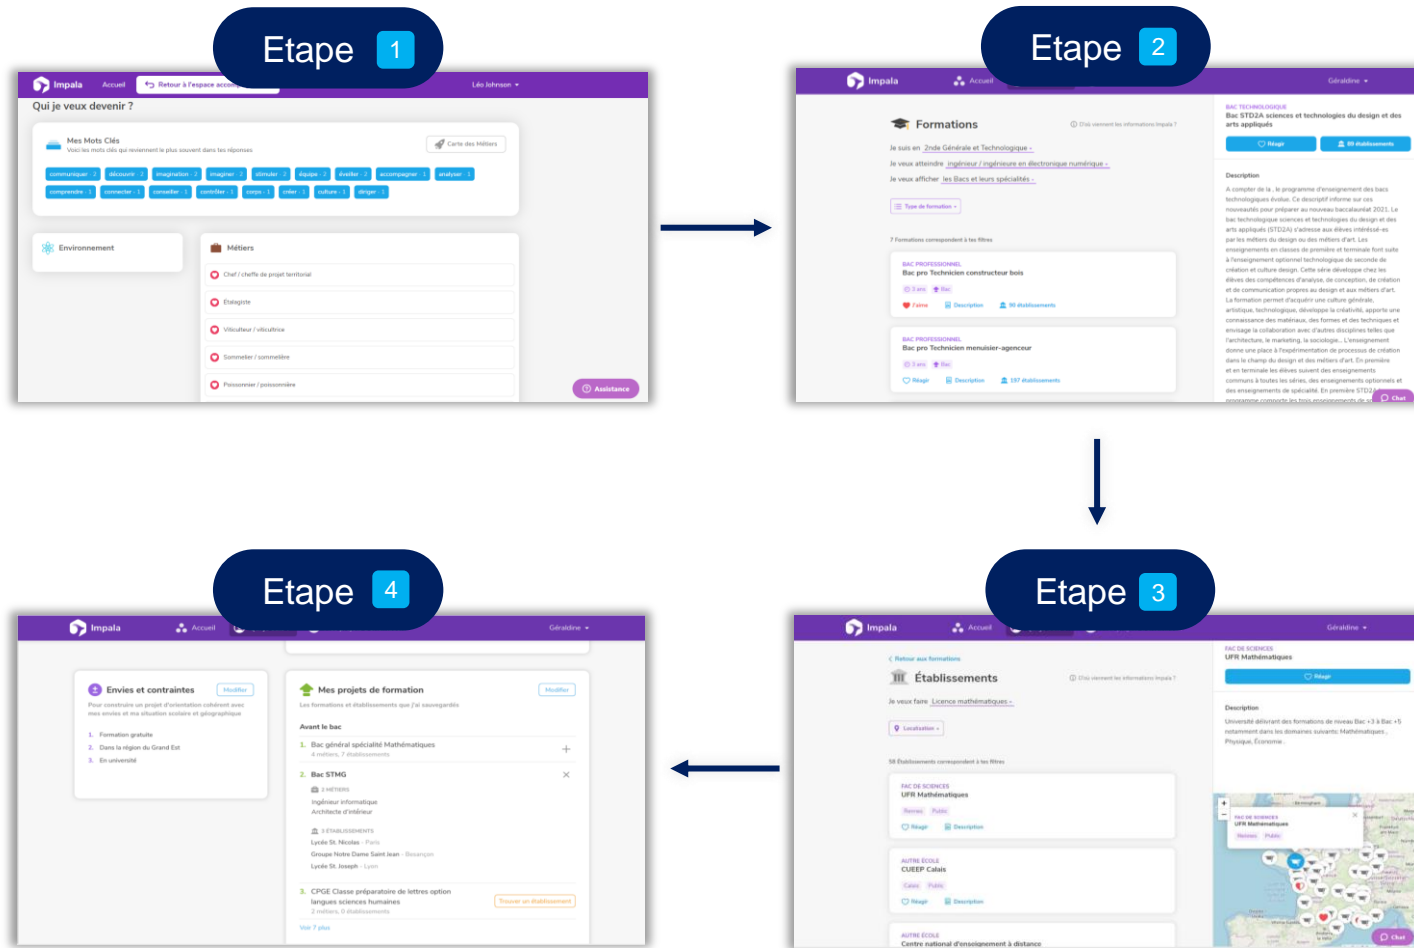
Etape 1

Impala Accueil Retour à l'espace accom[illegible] Léo Johnson

Qui je veux devenir ?

Mes Mots Clés
Voici les mots clés qui reviennent le plus souvent dans tes réponses

Carte des Métiers

communiquer · 2 découvrir · 2 imagination · 2 imaginer · 2 stimuler · 2 équipe · 2 éveiller · 2 accompagner · 1 analyser · 1 comprendre · 1 connecter · 1 conseiller · 1 contrôler · 1 corps · 1 créer · 1 culture · 1 diriger · 1

Environnement

Métiers
Chef / cheffe de projet territorial
Étalagiste
Viticulteur / viticultrice
Sommelier / sommelière
Poissonnier / poissonnière

Assistance

Etape 2

Impala Accueil Géraldine

Formations
D'où viennent les informations Impala ?
Je suis en 2nde Générale et Technologique
Je veux atteindre ingénieur / ingénieure en électronique numérique
Je veux afficher les Bacs et leurs spécialités

Type de formation

7 Formations correspondent à tes filtres

BAC PROFESSIONNEL
Bac pro Technicien constructeur bois
3 ans Bac
J'aime Description 90 établissements

BAC PROFESSIONNEL
Bac pro Technicien menuisier-agenceur
3 ans Bac
Réagir Description 197 établissements

BAC TECHNOLOGIQUE
Bac STD2A sciences et technologies du design et des arts appliqués
Réagir 89 établissements

Description
A compter de la , le programme d'enseignement des bacs technologiques évolue. Ce descriptif informe sur ces nouveautés pour préparer au nouveau baccalauréat 2021. Le bac technologique sciences et technologies du design et des arts appliqués (STD2A) s'adresse aux élèves intéressé-es par les métiers du design ou des métiers d'art. Les enseignements en classes de première et terminale font suite à l'enseignement optionnel technologique de seconde de création et culture design. Cette série développe chez les élèves des compétences d'analyse, de conception, de création et de communication propres au design et aux métiers d'art. La formation permet d'acquérir une culture générale, artistique, technologique, développe la créativité, apporte une connaissance des matériaux, des formes et des techniques et envisage la collaboration avec d'autres disciplines telles que l'architecture, le marketing, la sociologie... L'enseignement donne une place à l'expérimentation de processus de création dans le champ du design et des métiers d'art. En première et en terminale les élèves suivent des enseignements communs à toutes les séries, des enseignements optionnels et des enseignements de spécialité. En première STD2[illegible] programme comporte les trois enseignements de s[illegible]

Chat

Etape 3

Impala Accueil Géraldine

Retour aux formations
Établissements
D'où viennent les informations Impala ?
Je veux faire Licence mathématiques

Localisation

58 Établissements correspondent à tes filtres

FAC DE SCIENCES
UFR Mathématiques
Rennes Public
Réagir Description

AUTRE ÉCOLE
CUEEP Calais
Calais Public
Réagir Description

AUTRE ÉCOLE
Centre national d'enseignement à distance

FAC DE SCIENCES
UFR Mathématiques
Réagir

Description
Université délivrant des formations de niveau Bac +3 à Bac +5 notamment dans les domaines suivants: Mathématiques, Physique, Économie.

FAC DE SCIENCES
UFR Mathématiques
Rennes Public

Chat

Etape 4

Impala Accueil Géraldine

Envies et contraintes
Modifier
Pour construire un projet d'orientation cohérent avec mes envies et ma situation scolaire et géographique
1. Formation gratuite
2. Dans la région du Grand Est
3. En université

Mes projets de formation
Modifier
Les formations et établissements que j'ai sauvegardés
Avant le bac
1. Bac général spécialité Mathématiques
4 métiers, 7 établissements
2. Bac STMG
2 MÉTIERS
Ingénieur informatique
Architecte d'intérieur
3 ÉTABLISSEMENTS
Lycée St. Nicolas · Paris
Groupe Notre Dame Saint Jean · Besançon
Lycée St. Joseph · Lyon
3. CPGE Classe préparatoire de lettres option langues sciences humaines
2 métiers, 0 établissements
Trouver un établissement
Voir 7 plus